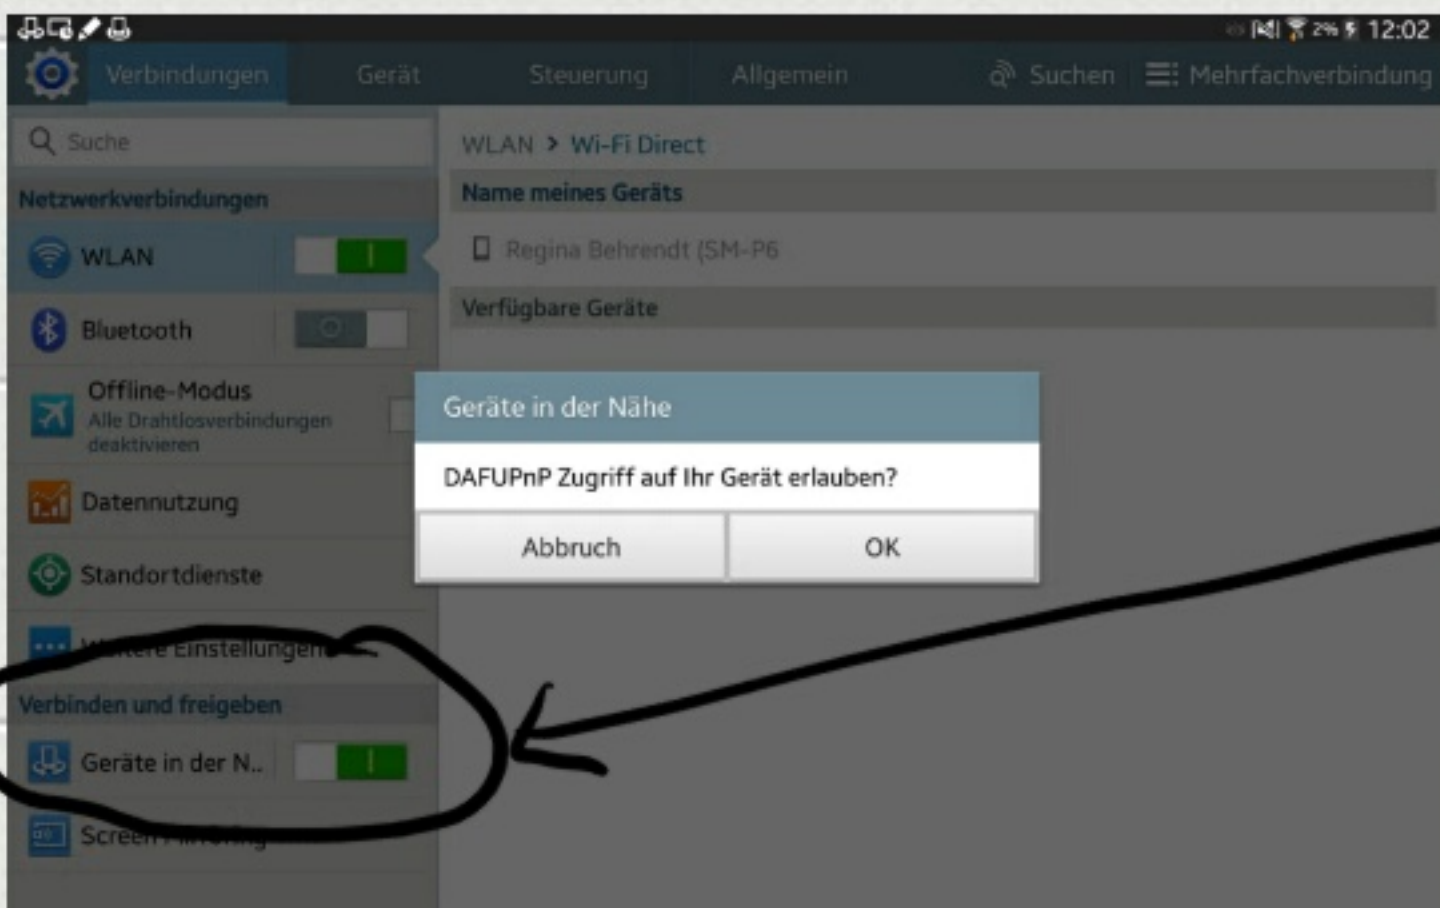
2% 12:02

Verbindungen Gerät Steuerung Allgemein Suchen Mehrfachverbindung

Suche

Netzwerkverbindungen

WLAN

Bluetooth

Offline-Modus
Alle Drahtlosverbindungen deaktivieren

Datennutzung

Standortdienste

Weitere Einstellungen

Verbinden und freigeben

Geräte in der N..

Screen Mirroring

WLAN > Wi-Fi Direct

Name meines Geräts

Regina Behrendt (SM-P6

Verfügbare Geräte

Geräte in der Nähe

DAFUPnP Zugriff auf Ihr Gerät erlauben?

Abbruch

OK